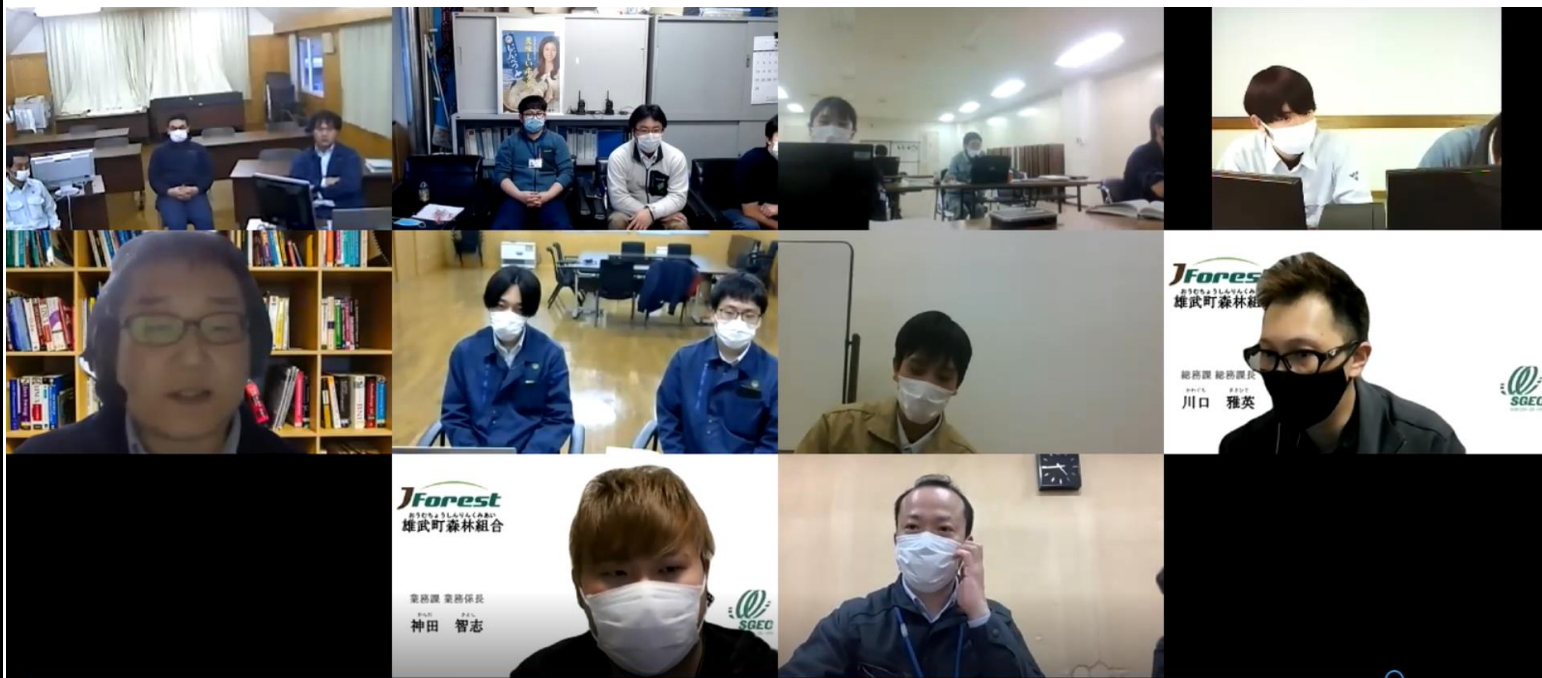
JForest
おうむちょうしんりんくみあい
雄武町森林組合

総務課 総務課長
かわぐち まさひで
川口 雅英

SGEC

JForest
おうむちょうしんりんくみあい
雄武町森林組合

業務課 業務係長
かんだ さとし
神田 智志

SGEC